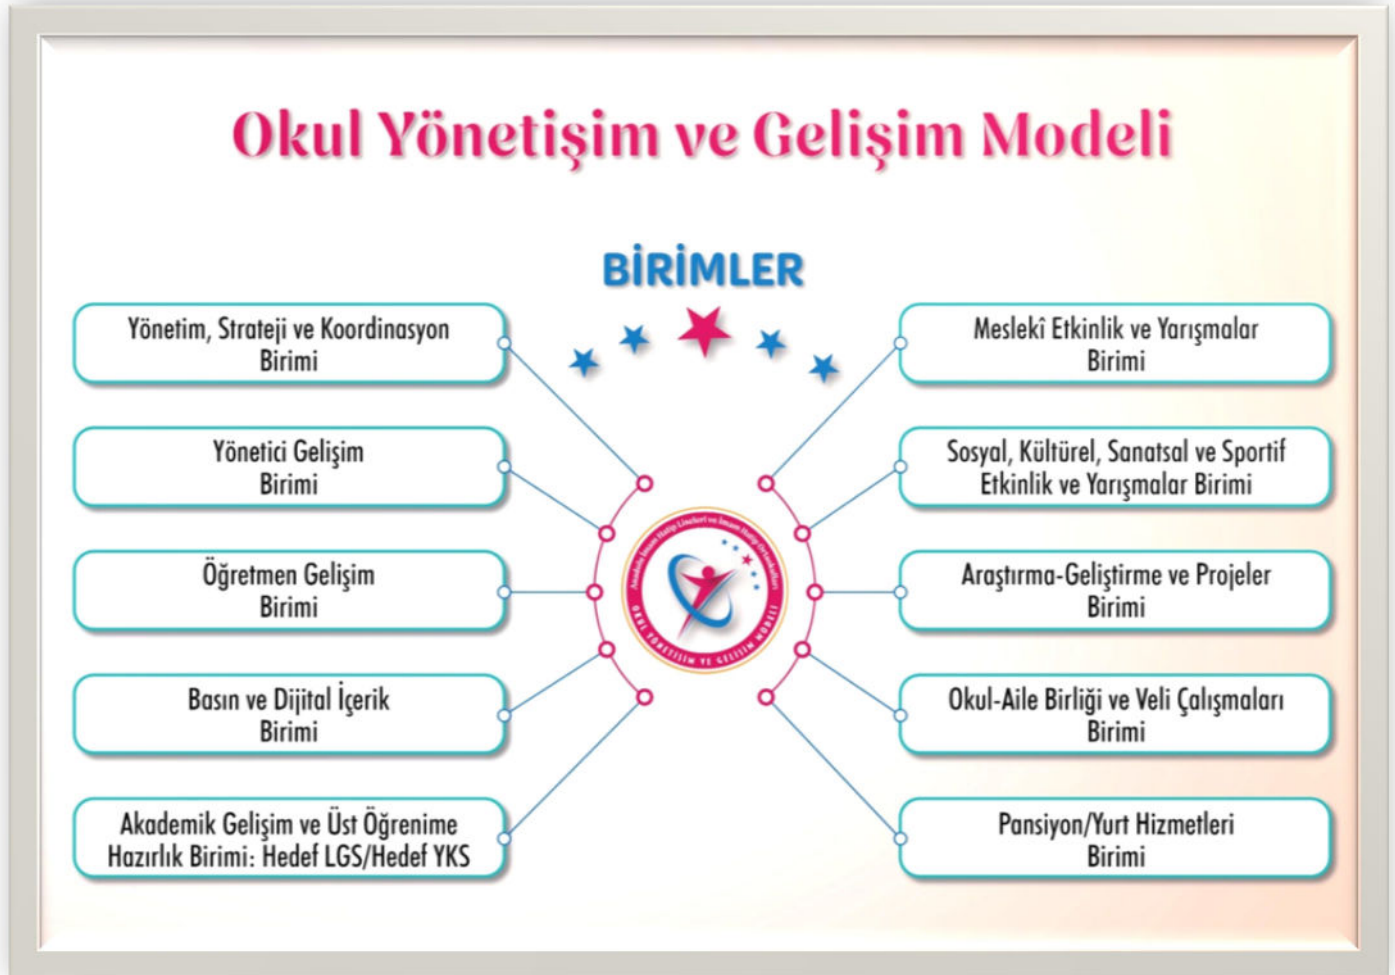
Okul Yönetişim ve Gelişim Modeli

BİRİMLER

Yönetim, Strateji ve Koordinasyon Birimi

Yönetici Gelişim Birimi

Öğretmen Gelişim Birimi

Basın ve Dijital İçerik Birimi

Akademik Gelişim ve Üst Öğrenime Hazırlık Birimi: Hedef LGS/Hedef YKS

Meslekî Etkinlik ve Yarışmalar Birimi

Sosyal, Kültürel, Sanatsal ve Sportif Etkinlik ve Yarışmalar Birimi

Araştırma-Geliştirme ve Projeler Birimi

Okul-Aile Birliği ve Veli Çalışmaları Birimi

Pansiyon/Yurt Hizmetleri Birimi

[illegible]
OKUL YÖNETİŞİM VE GELİŞİM MODELİ